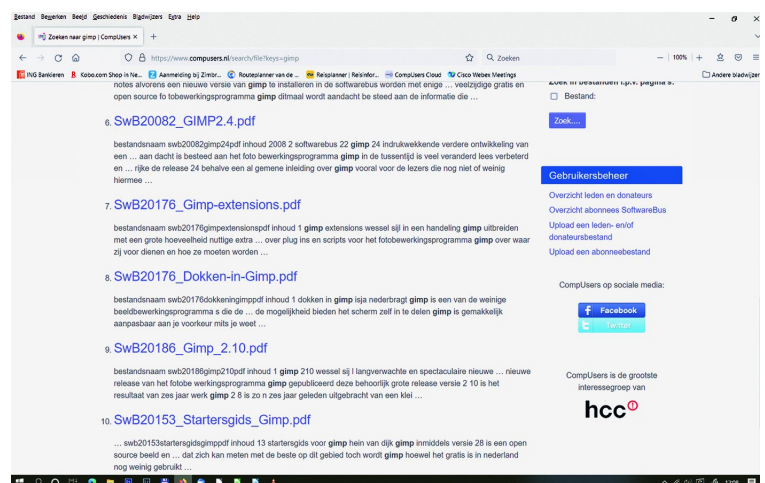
Bestand Bewerken Beeld Geschiedenis Bladwijzers Extra Help

Zoeken naar gimp | CompUsers ×  +

https://www.compusers.nl/search/file?keys=gimp

Zoeken

100%

ING Bankieren  Kobo.com Shop is Ne...  Aanmelding bij Zimbr...  Routeplanner van de ...  Reisplanner | Reisinfor...  CompUsers Cloud  Cisco Webex Meetings  Andere bladwijzers

notes alvorens een nieuwe versie van gimp te installeren in de softwarebus worden met enige … veelzijdige gratis en open source fo tobewerkingsprogramma gimp ditmaal wordt aandacht be steed aan de informatie die …

6. SwB20082_GIMP2.4.pdf

bestandsnaam swb20082gimp24pdf inhoud 2008 2 softwarebus 22 gimp 24 indrukwekkende verdere ontwikkeling van een … aan dacht is besteed aan het foto bewerkingsprogramma gimp in de tussentijd is veel veranderd lees verbeterd en … rijke de release 24 behalve een al gemene inleiding over gimp vooral voor de lezers die nog niet of weinig hiermee …

7. SwB20176_Gimp-extensions.pdf

bestandsnaam swb20176gimpextensionspdf inhoud 1 gimp extensions wessel sijl in een handeling gimp uitbreiden met een grote hoeveelheid nuttige extra … over plug ins en scripts voor het fotobewerkingsprogramma gimp over waar zij voor dienen en hoe ze moeten worden …

8. SwB20176_Dokken-in-Gimp.pdf

bestandsnaam swb20176dokkeningimppdf inhoud 1 dokken in gimp isja nederbragt gimp is een van de weinige beeldbewerkingsprogramma s die de … de mogelijkheid bieden het scherm zelf in te delen gimp is gemakkelijk aanpasbaar aan je voorkeur mits je weet …

9. SwB20186_Gimp_2.10.pdf

bestandsnaam swb20186gimp210pdf inhoud 1 gimp 210 wessel sij l langverwachte en spectaculaire nieuwe … nieuwe release van het fotobe werkingsprogramma gimp gepubliceerd deze behoorlijk grote release versie 2 10 is het resultaat van zes jaar werk gimp 2 8 is zo n zes jaar geleden uitgebracht van een klei …

10. SwB20153_Startersgids_Gimp.pdf

… swb20153startersgidsgimppdf inhoud 13 startersgids voor gimp hein van dijk gimp inmiddels versie 28 is een open source beeld en … dat zich kan meten met de beste op dit gebied toch wordt gimp hoewel het gratis is in nederland nog weinig gebruikt …

Zoek in bestanden i.p.v. pagina's:

Bestand:

Zoek....

Gebruikersbeheer

Overzicht leden en donateurs

Overzicht abonnees SoftwareBus

Upload een leden- en/of donateursbestand

Upload een abonneebestand

CompUsers op sociale media:

Facebook

Twitter

CompUsers is de grootste interessegroep van

hcc